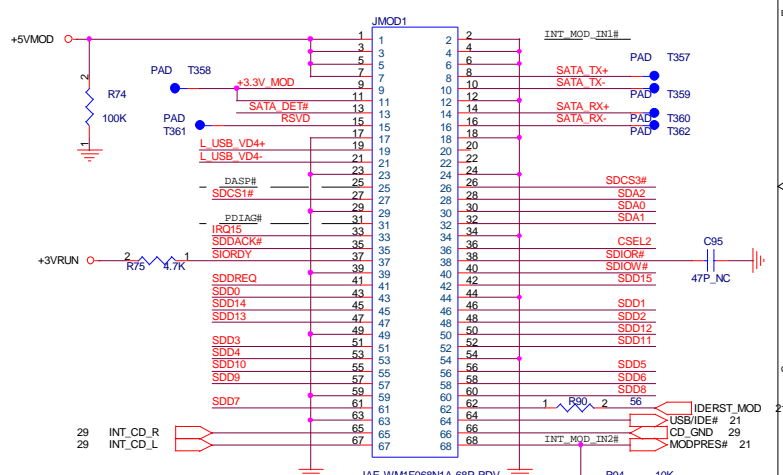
JMOD1

+5VMOD

R74
100K

2
1

PAD T358
+3.3V_MOD
SATA_DET#
RSVD
PAD T361

L_USB_VD4+
L_USB_VD4-
DASP#
SDCS1#
PDIAG#
IRQ15
SDDACK#
SIORDY

+3VRUN
2 R75 4.7K 1

SDDREQ
SDD0
SDD14
SDD13
SDD3
SDD4
SDD10
SDD9
SDD7

29 INT_CD_R
29 INT_CD_L

| | | | |
|---|---|---|---|
| 1 | 1 | 2 | 2 |
| 3 | 3 | 4 | 4 |
| 5 | 5 | 6 | 6 |
| 7 | 7 | 8 | 8 |
| 9 | 9 | 10 | 10 |
| 11 | 11 | 12 | 12 |
| 13 | 13 | 14 | 14 |
| 15 | 15 | 16 | 16 |
| 17 | 17 | 18 | 18 |
| 19 | 19 | 20 | 20 |
| 21 | 21 | 22 | 22 |
| 23 | 23 | 24 | 24 |
| 25 | 25 | 26 | 26 |
| 27 | 27 | 28 | 28 |
| 29 | 29 | 30 | 30 |
| 31 | 31 | 32 | 32 |
| 33 | 33 | 34 | 34 |
| 35 | 35 | 36 | 36 |
| 37 | 37 | 38 | 38 |
| 39 | 39 | 40 | 40 |
| 41 | 41 | 42 | 42 |
| 43 | 43 | 44 | 44 |
| 45 | 45 | 46 | 46 |
| 47 | 47 | 48 | 48 |
| 49 | 49 | 50 | 50 |
| 51 | 51 | 52 | 52 |
| 53 | 53 | 54 | 54 |
| 55 | 55 | 56 | 56 |
| 57 | 57 | 58 | 58 |
| 59 | 59 | 60 | 60 |
| 61 | 61 | 62 | 62 |
| 63 | 63 | 64 | 64 |
| 65 | 65 | 66 | 66 |
| 67 | 67 | 68 | 68 |

INT_MOD_IN1#
PAD T357
SATA_TX+
SATA_TX-
PAD T359
SATA_RX+
SATA_RX-
PAD T360
PAD T362

SDCS3#
SDA2
SDA0
SDA1
CSEL2
SDIOR#
SDIOW#
SDD15
C95
47P_NC

SDD1
SDD2
SDD12
SDD11
SDD5
SDD6
SDD8

1 R90 2 56
IDERST_MOD 21
USB/IDE# 21
CD_GND 29
INT_MOD_IN2#
MODPRES# 21

JAE_WM1F068N1A-68P-RDV
R94 10K